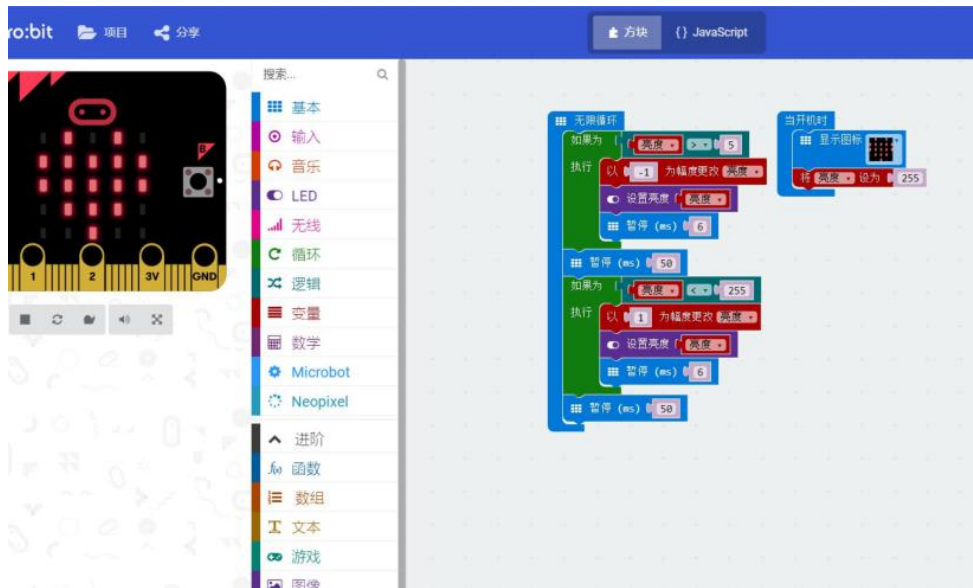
ro:bit 项目 分享

方块 {} JavaScript

B

1 2 3V GND

搜索...

基本
输入
音乐
LED
无线
循环
逻辑
变量
数学
Microbot
Neopixel
进阶
函数
数组
文本
游戏
图像

无限循环
如果为 亮度 > 5
执行 以 -1 为幅度更改 亮度
设置亮度 亮度
暂停 (ms) 6
暂停 (ms) 50
如果为 亮度 < 255
执行 以 1 为幅度更改 亮度
设置亮度 亮度
暂停 (ms) 6
暂停 (ms) 50

当开机时
显示图标
将 亮度 设为 255